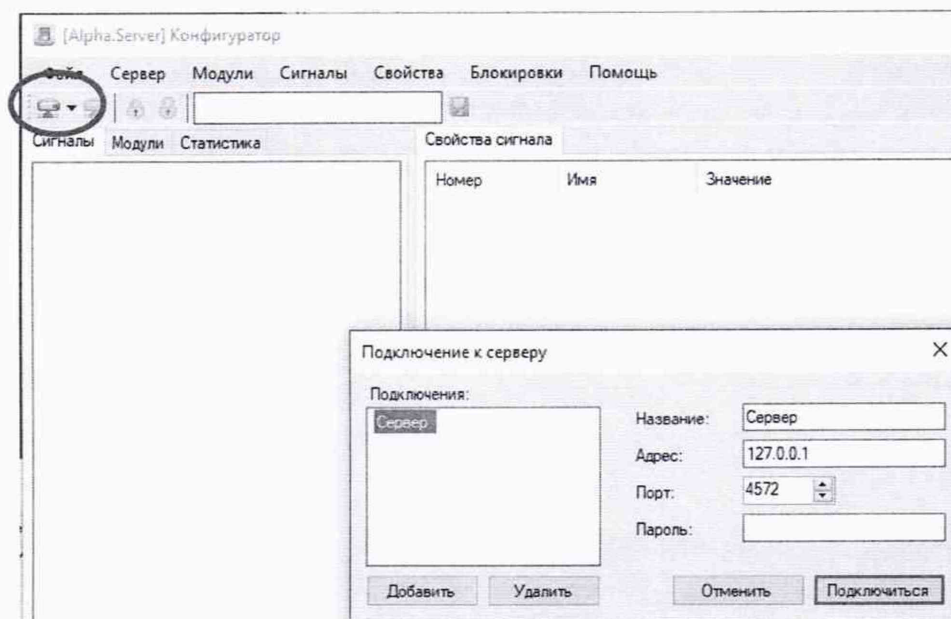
[Alpha.Server] Конфигуратор

Файл Сервер Модули Сигналы Свойства Блокировки Помощь

Сигналы Модули Статистика

Свойства сигнала

Номер Имя Значение

Подключение к серверу

×

Подключения:

Сервер

Название: Сервер

Адрес: 127.0.0.1

Порт: 4572

Пароль:

Добавить Удалить

Отменить Подключиться